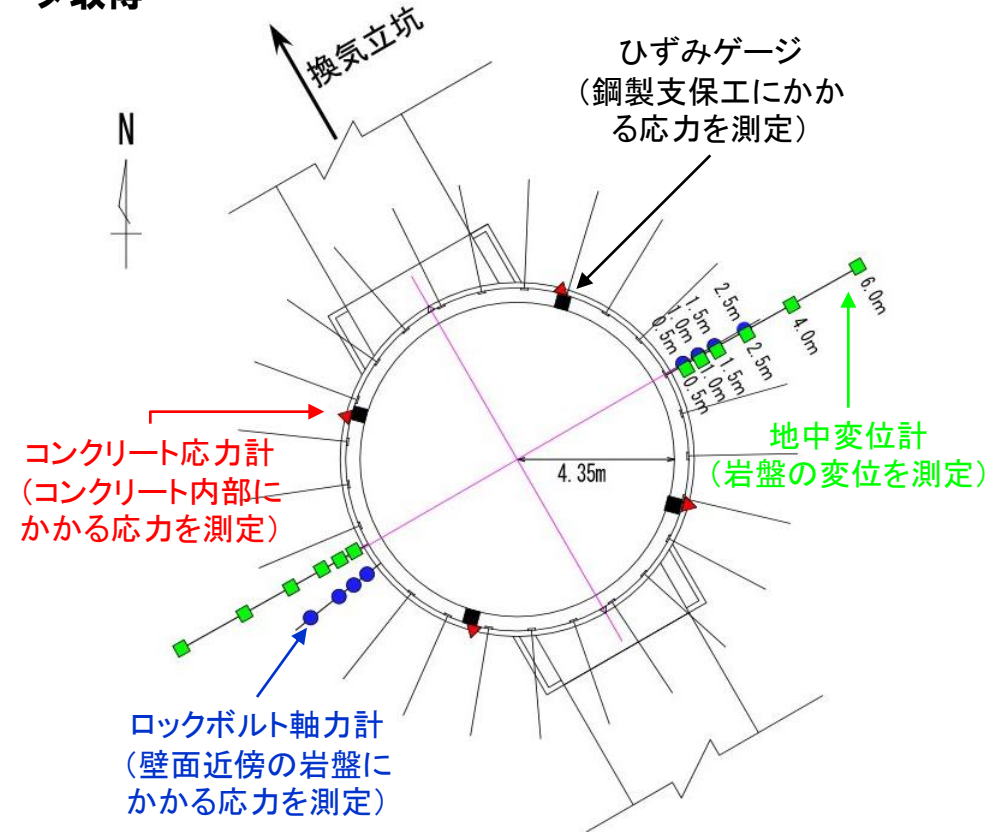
タ取得

換気立坑

N

ひずみゲージ
(鋼製支保工にかかる応力を測定)

2.5m
1.5m
1.0m
0.5m

6.0m
4.0m
2.5m
1.5m
1.0m
0.5m

コンクリート応力計
(コンクリート内部にかかる応力を測定)

4.35m

地中変位計
(岩盤の変位を測定)

ロックボルト軸力計
(壁面近傍の岩盤にかかる応力を測定)